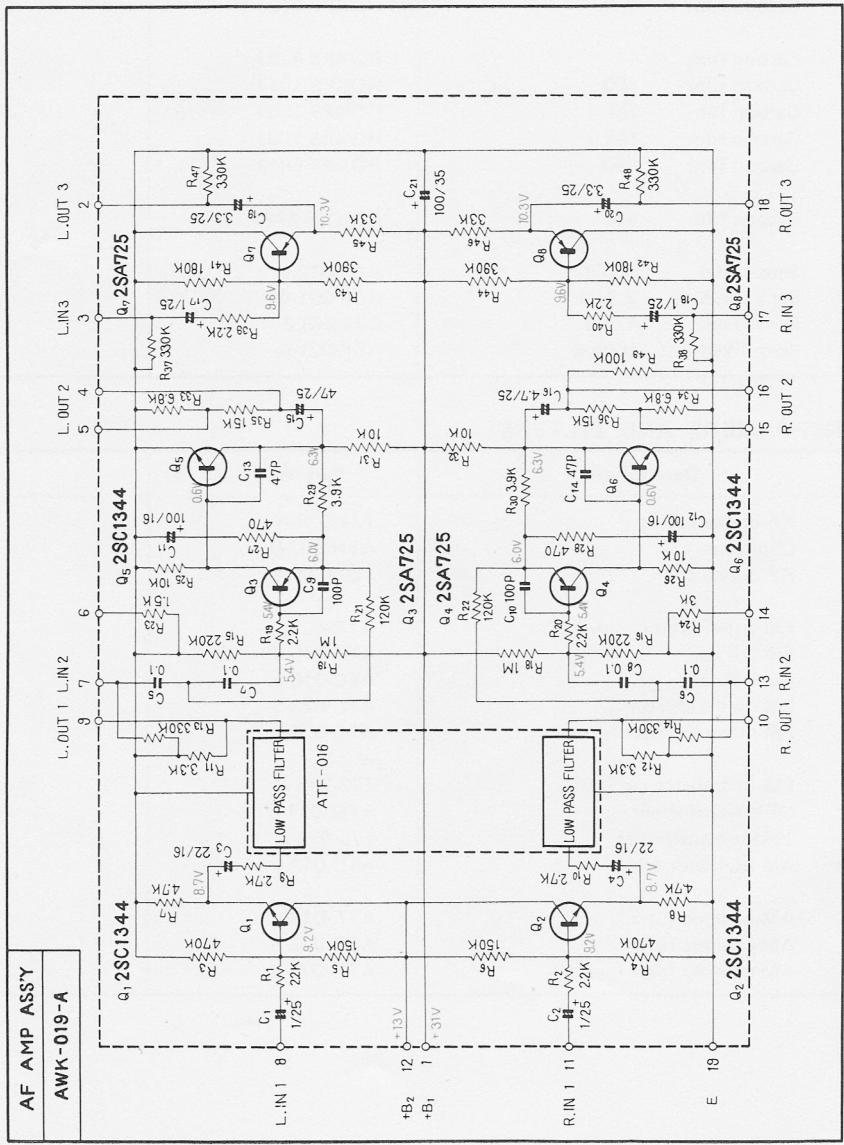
AF AMP ASS'Y
AWK-019-A

L.IN 1 8
12 +B₂
1 +B₁
R.IN 1 11
19 E

+13V
+31V

$Q_1$ 2SC1344
$Q_2$ 2SC1344
$C_1$ 1/25
$R_1$ 22K
$R_3$ 470K
$R_5$ 150K
$Q_1$
9.2V
$R_7$ 4.7K
8.7V
$R_9$ 2.7K
$C_3$ 22/16
$C_2$ 1/25
$R_2$ 22K
8.2V
$R_4$ 470K
$R_6$ 150K
$Q_2$
$R_8$ 4.7K
8.7V
$R_{10}$ 2.7K
$C_4$ 22/16

LOW PASS FILTER
ATF-016
LOW PASS FILTER

L. OUT 1 9
L.IN 2 7
6
5
4 L. OUT 2
3 L.IN 3
2 L. OUT 3

R. OUT 1 10
13 R.IN 2
14
15 R. OUT 2
16
17 R.IN 3
18 R.OUT 3

$R_{11}$ 3.3K
$R_{13}$ 330K
$C_5$ 0.1
$C_7$ 0.1
$R_{15}$ 220K
$R_{19}$ 22K
5.4V
$R_{19}$ 1M
$R_{23}$ 1.5K
$R_{25}$ 10K
$Q_5$ 2SC1344
$C_{11}$ 100/16
$R_{27}$ 470
$Q_3$
5.4V
6.0V
$C_9$ 100P
$R_{21}$ 120K
$Q_3$ 2SA725
$R_{29}$ 3.9K
6.3V
$C_{13}$ 47P
$Q_5$
0.6V
$R_{31}$ 10K
$R_{35}$ 15K
$R_{33}$ 6.8K
$C_{15}$ 47/25
$R_{39}$ 2.2K
$C_{17}$ 1/25
$R_{37}$ 330K
9.6V
$R_{41}$ 180K
$R_{43}$ 390K
$Q_7$
$R_{45}$ 33K
10.3V
$C_{19}$ 3.3/25
$R_{47}$ 330K
$Q_7$ 2SA725
$C_{21}$ 100/35

$R_{12}$ 3.3K
$R_{14}$ 330K
$C_6$ 0.1
$C_8$ 0.1
$R_{16}$ 220K
$R_{20}$ 22K
5.4V
$R_{18}$ 1M
$R_{24}$ 3K
$R_{26}$ 10K
$Q_6$ 2SC1344
$C_{12}$ 100/16
$R_{28}$ 470
6.0V
$Q_4$
5.4V
$C_{10}$ 100P
$R_{22}$ 120K
$Q_4$ 2SA725
$R_{30}$ 3.9K
6.3V
$C_{14}$ 47P
$Q_6$
0.6V
$R_{32}$ 10K
$R_{36}$ 15K
$R_{34}$ 6.8K
$C_{16}$ 4.7/25
$R_{49}$ 100K
$R_{38}$ 330K
$R_{40}$ 2.2K
$C_{18}$ 1/25
9.6V
$R_{42}$ 180K
$R_{44}$ 390K
$Q_8$
$R_{46}$ 33K
10.3V
$C_{20}$ 3.3/25
$R_{48}$ 330K
$Q_8$ 2SA725